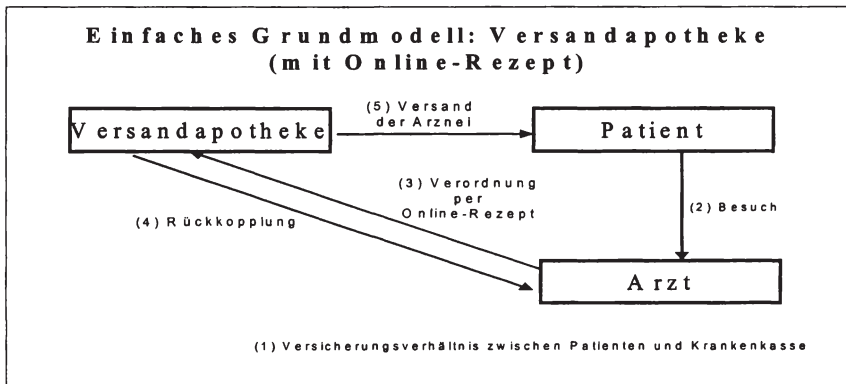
Einfaches Grundmodell: Versandapotheke (mit Online-Rezept)

Versandapotheke

(5) Versand der Arznei

Patient

(3) Verordnung per Online-Rezept

(4) Rückkopplung

(2) Besuch

Arzt

(1) Versicherungsverhältnis zwischen Patienten und Krankenkasse